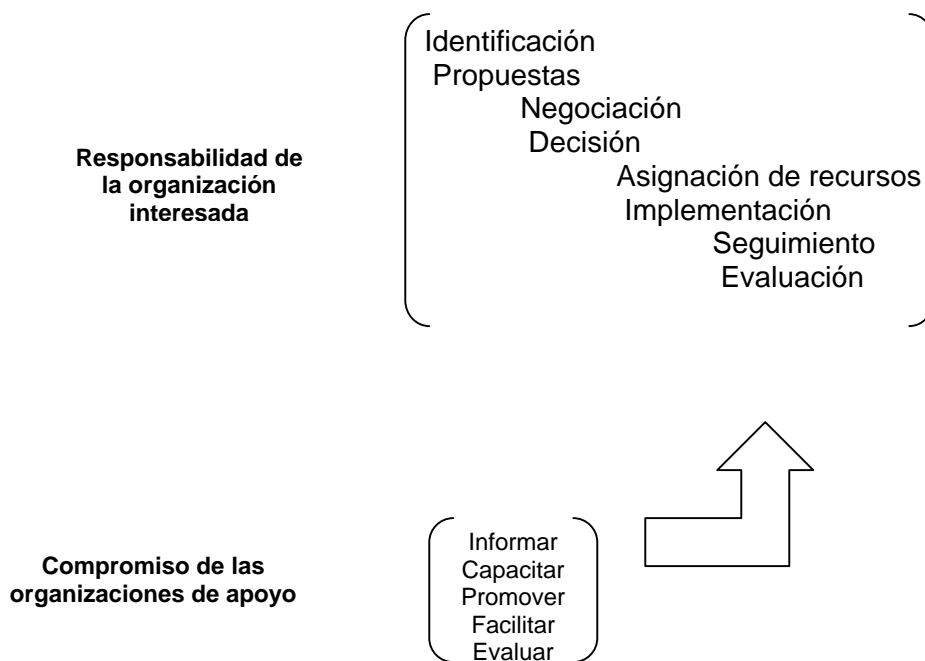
Responsabilidad de la organización interesada

Identificación
Propuestas
Negociación
Decisión
Asignación de recursos
Implementación
Seguimiento
Evaluación

Compromiso de las organizaciones de apoyo

Informar
Capacitar
Promover
Facilitar
Evaluar